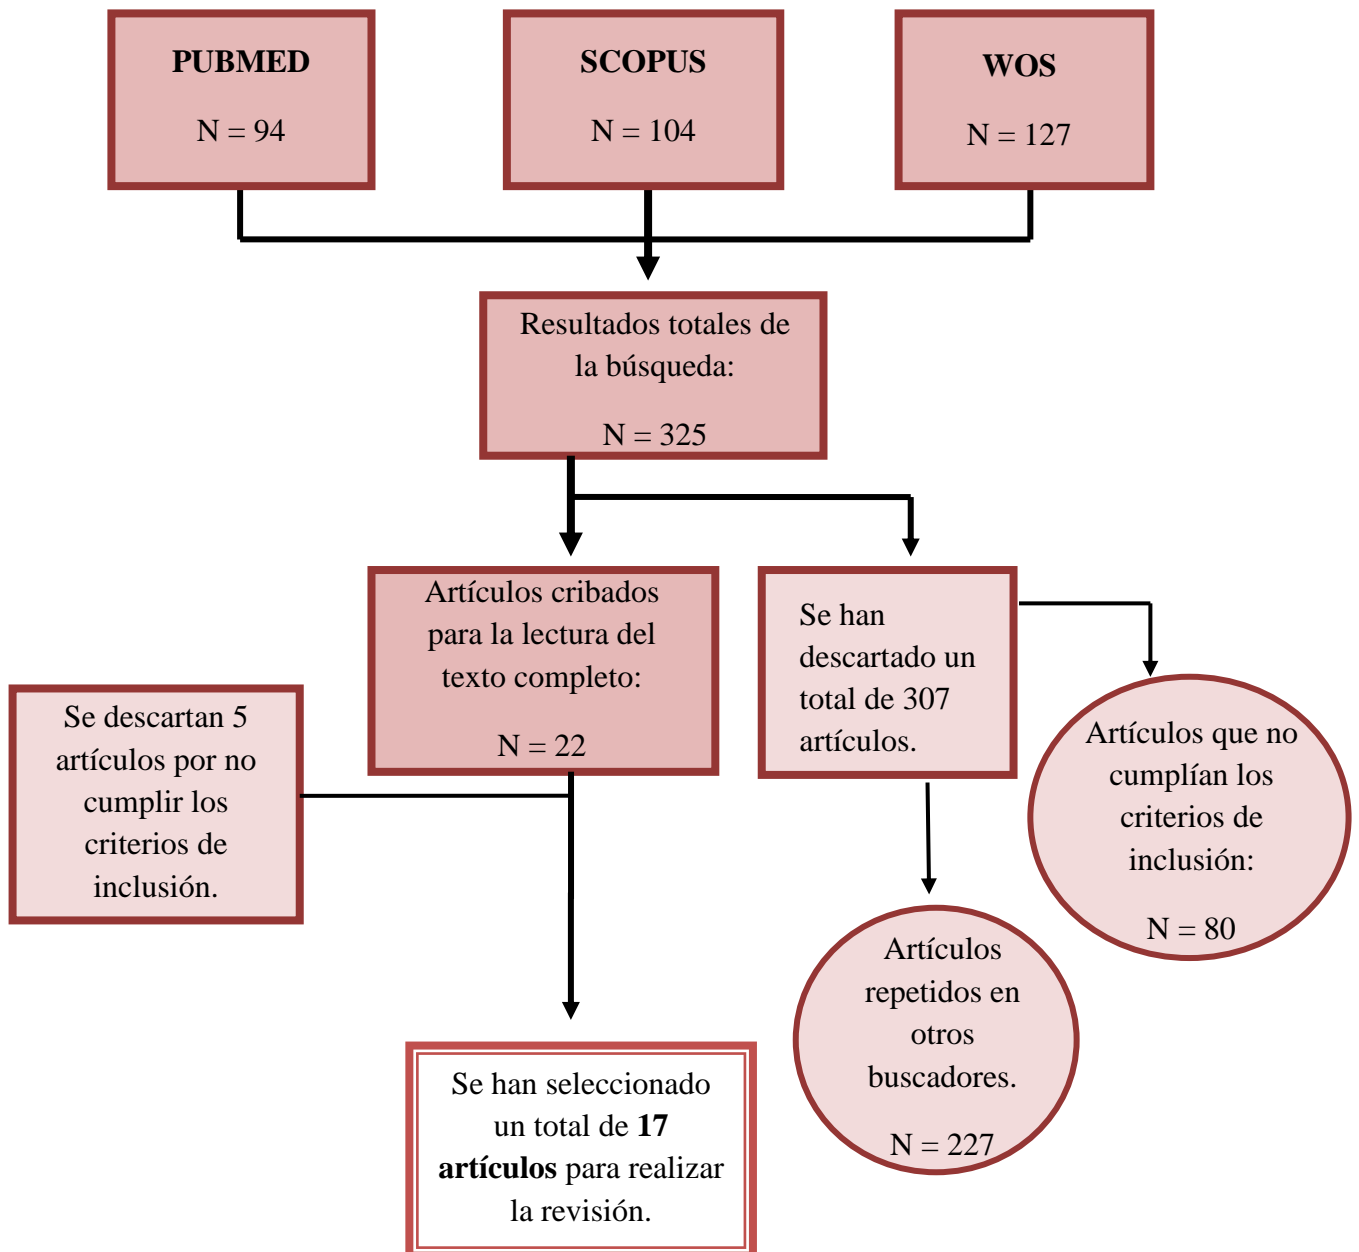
PUBMED

N = 94

SCOPUS

N = 104

WOS

N = 127

Resultados totales de la búsqueda:

N = 325

Artículos cribados para la lectura del texto completo:

N = 22

Se han descartado un total de 307 artículos.

Se descartan 5 artículos por no cumplir los criterios de inclusión.

Artículos que no cumplían los criterios de inclusión:

N = 80

Artículos repetidos en otros buscadores.

N = 227

Se han seleccionado un total de **17 artículos** para realizar la revisión.